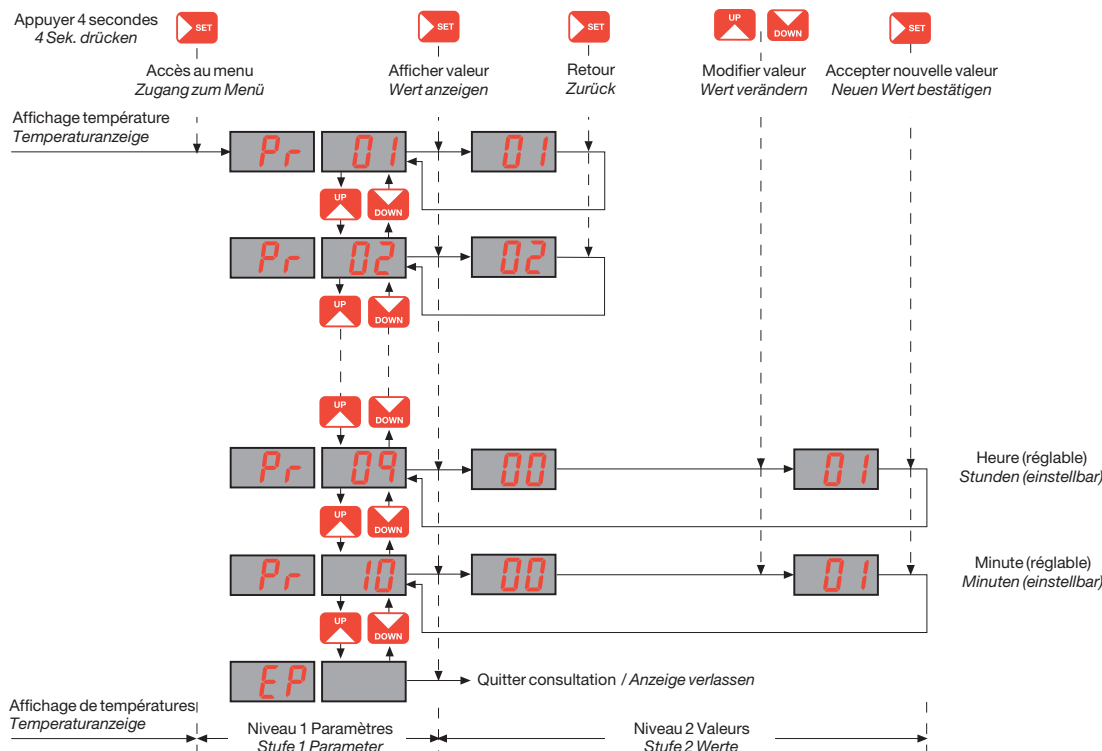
Appuyer 4 secondes
4 Sek. drücken

SET

Accès au menu
Zugang zum Menü

SET

Afficher valeur
Wert anzeigen

SET

Retour
Zurück

UP DOWN

Modifier valeur
Wert verändern

SET

Accepter nouvelle valeur
Neuen Wert bestätigen

Affichage température
Temperaturanzeige

Pr 01 01

UP DOWN

Pr 02 02

UP DOWN

UP DOWN

Pr 09 00 01

Heure (réglable)
Stunden (einstellbar)

UP DOWN

Pr 10 00 01

Minute (réglable)
Minuten (einstellbar)

UP DOWN

EP

Quitter consultation / Anzeige verlassen

Affichage de températures
Temperaturanzeige

Niveau 1 Paramètres
Stufe 1 Parameter

Niveau 2 Valeurs
Stufe 2 Werte